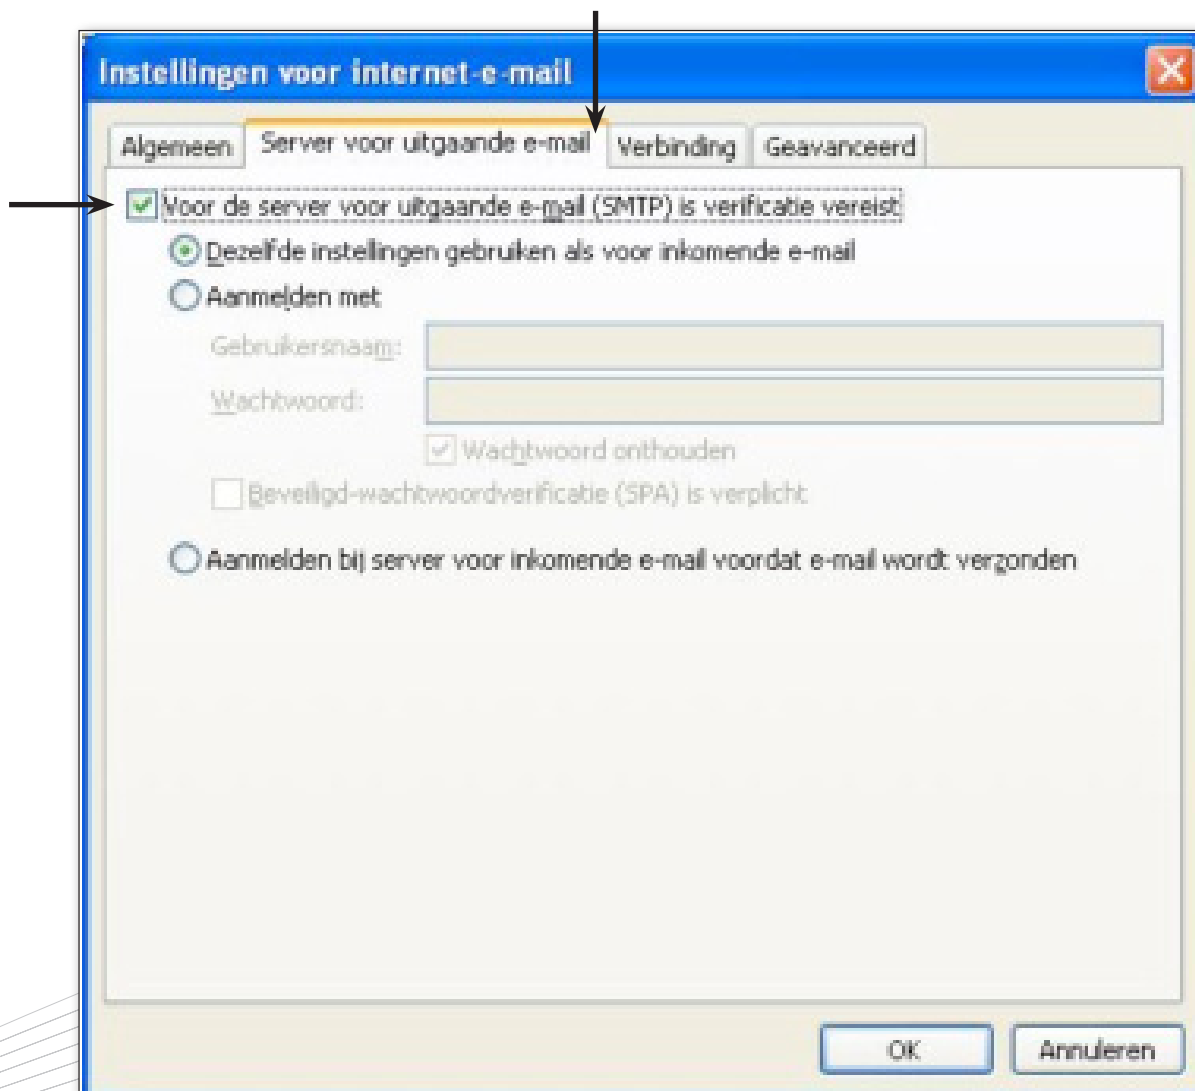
Instellingen voor internet-e-mail

Algemeen | Server voor uitgaande e-mail | Verbinding | Geavanceerd

Voor de server voor uitgaande e-mail (SMTP) is verificatie vereist

Dezelfde instellingen gebruiken als voor inkomende e-mail

Aanmelden met

Gebruikersnaam:

Wachtwoord:

Wachtwoord onthouden

Beveiligd-wachtwoordverificatie (SPA) is verplicht

Aanmelden bij server voor inkomende e-mail voordat e-mail wordt verzonden

OK

Annuleren